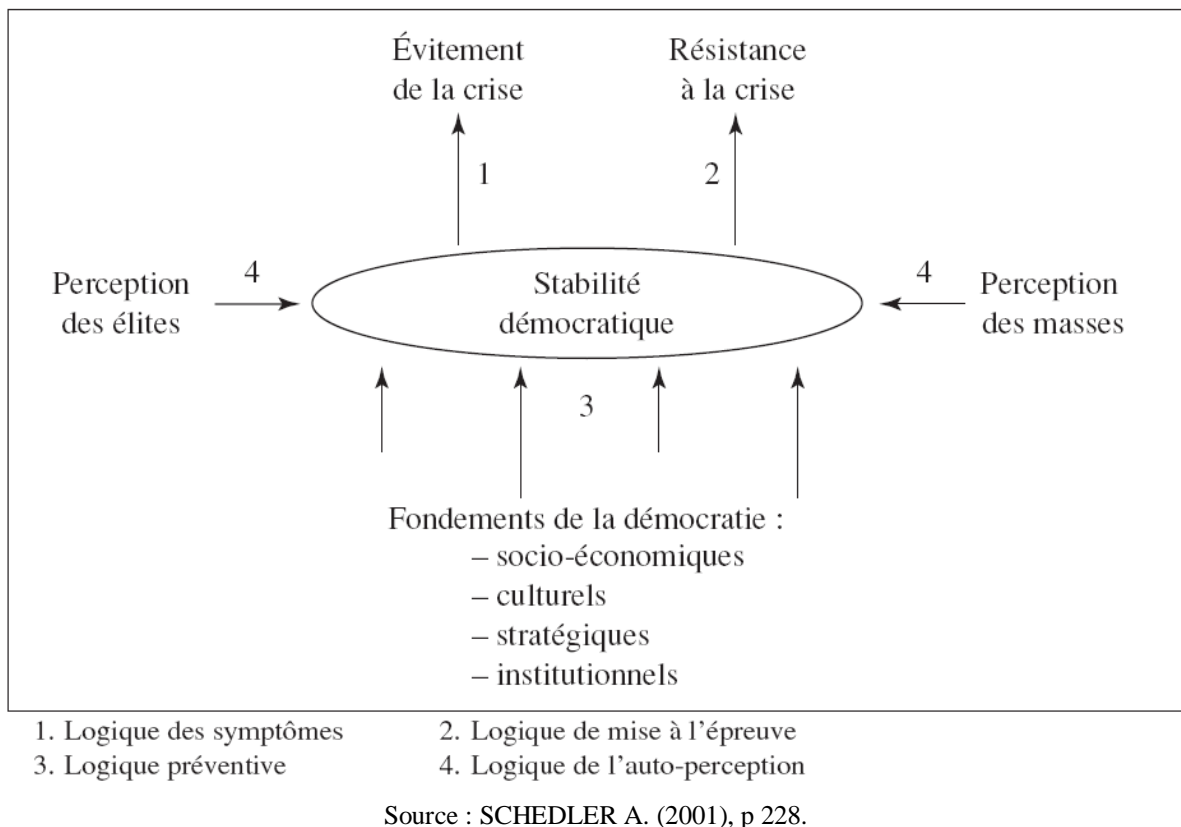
Évitement de la crise

Résistance à la crise

1

2

Perception des élites

4

Stabilité démocratique

4

Perception des masses

3

Fondements de la démocratie :
– socio-économiques
– culturels
– stratégiques
– institutionnels

1. Logique des symptômes
2. Logique de mise à l'épreuve
3. Logique préventive
4. Logique de l'auto-perception

Source : SCHEDLER A. (2001), p 228.